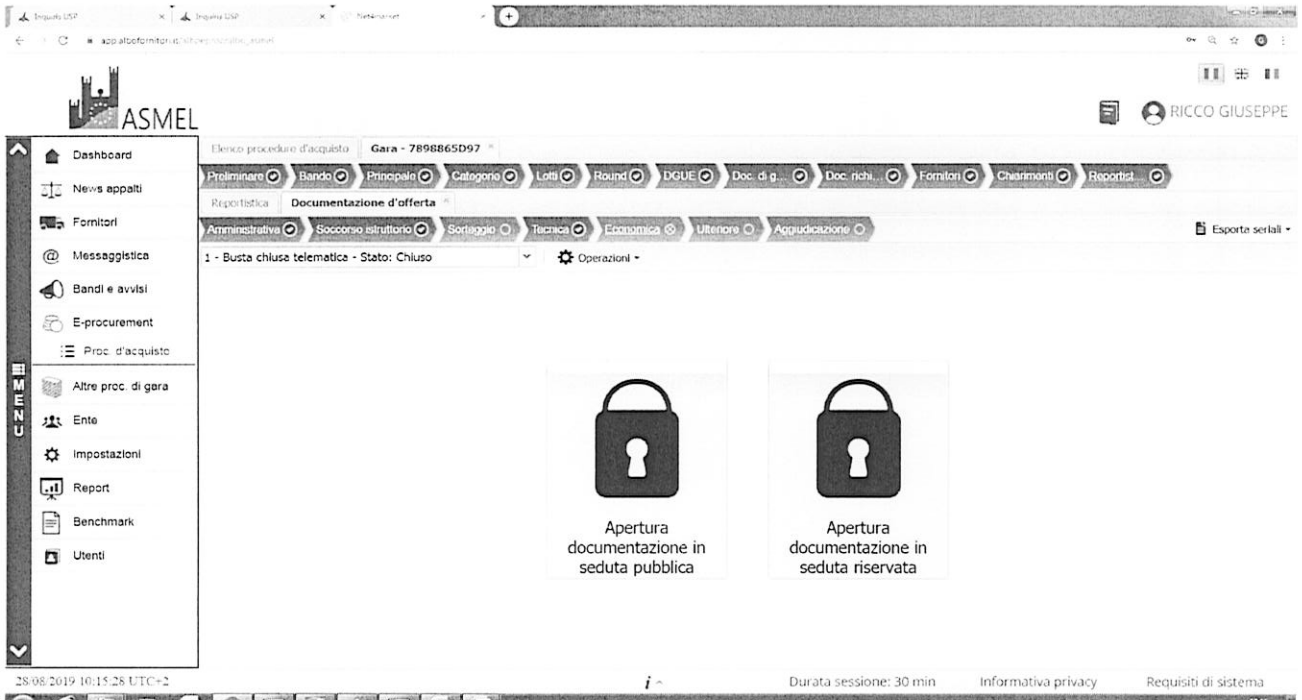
Inquira USP × Inquira USP × Net4market ×

app.albofornitori.it/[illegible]

ASMEL

RICCO GIUSEPPE

Dashboard
News appalti
Fornitori
Messaggistica
Bandi e avvisi
E-procurement
Proc. d'acquisto
Altre proc. di gara
Ente
Impostazioni
Report
Benchmark
Utenti

MENU

Elenco procedure d'acquisto | Gara - 7898865D97

Preliminare | Bando | Principale | Categorie | Lotti | Round | DGUE | Doc. di g... | Doc. richi... | Fornitori | Chiarimenti | Reportist...

Reportistica | Documentazione d'offerta

Amministrativa | Soccorso istruttorio | Sorteggio | Tecnica | Economica | Ulteriore | Aggiudicazione

Esporta seriali

1 - Busta chiusa telematica - Stato: Chiuso

Operazioni

Apertura documentazione in seduta pubblica

Apertura documentazione in seduta riservata

28/08/2019 10:15:28 UTC+2

Durata sessione: 30 min

Informativa privacy

Requisiti di sistema